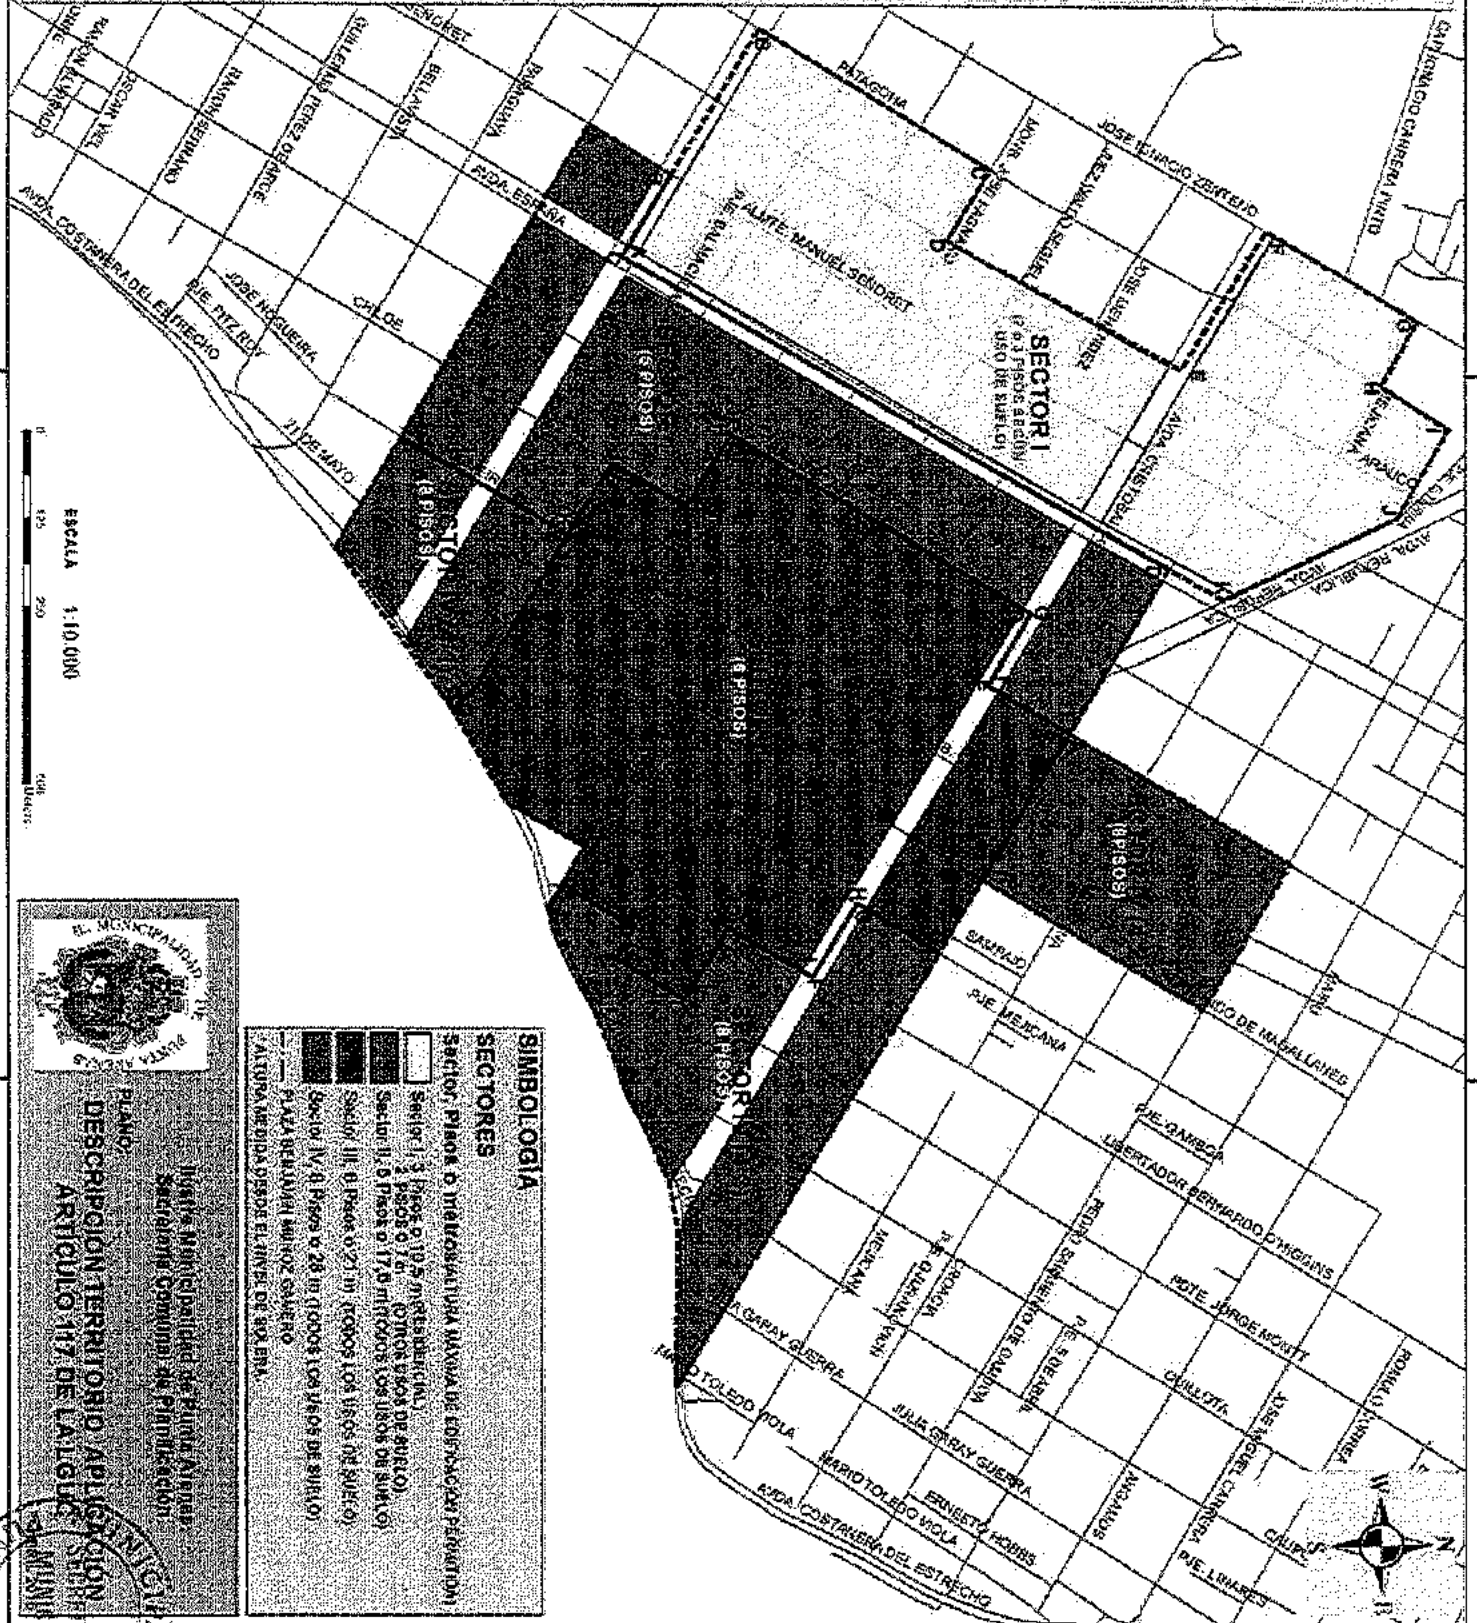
SIMBOLOGIA
SECTORES
Sector, Pisos o metros (Altura máxima de edificación permitida)
Sector I: 3 Pisos o 10,5 m (RESIDENCIAL)
2 Pisos o 7 m (OTROS USOS DE SUELO)
Sector II: 5 Pisos o 17,5 m (TODOS LOS USOS DE SUELO)
Sector III: 6 Pisos o 21 m (TODOS LOS USOS DE SUELO)
Sector IV: 8 Pisos o 28 m (TODOS LOS USOS DE SUELO)
PLAZA BENJAMIN MUÑOZ GAMERO
ALTURA MEDIDA DESDE EL NIVEL DE SOLERA

Ilustre Municipalidad de Punta Arenas
Secretaría Comunal de Planificación

PLANO:
DESCRIPCION TERRITORIO APLICACION
ARTICULO 117 DE LA LGUC

I. MUNICIPALIDAD DE PUNTA ARENAS

ESCALA 1:10.000
0 125 250 500
Metros

SECTOR I
(2 o 3 PISOS SEGÚN USO DE SUELO)
(5 PISOS)
(6 PISOS)
(8 PISOS)
(8 PISOS)
(5 PISOS)
SECTOR
SECTOR II

PATAGONIA
JOSE IGNACIO ZENTENO
CAPITAN IGNACIO CARRERA PINTO
AVDA. ESPAÑA
ALMTE. MANUEL SEÑORET
BALMACEDA
AVDA. COSTANERA DEL ESTRECHO
JOSE NOGUEIRA
PJE. FITZ ROY
CHILOE
21 DE MAYO
MEJICANA
ARAUCO
AVDA. REPUBLICA
ISABEL RIQUELME
SARMIENTO
PJE. MEJICANA
MAGALLANES
PJE. GAMBOA
LIBERTADOR BERNARDO O'HIGGINS
PDTE. JORGE MONTT
ROMULO CORREA
QUILLOTA
JOSE MIGUEL CARRERA
CAUPOLICAN
PJE. LINARES
ANGAMOS
ERNESTO HOBBS
MARIO TOLEDO VIOLA
JULIA GARAY GUERRA
PEDRO SARMIENTO DE GAMBOA
PJE. 5 DE ABRIL
CROACIA
BULNES
MEJICANA
GUILLERMO PEREZ DE ARCE
BELLAVISTA
BAQUEDANO
SEÑORET
RAMON SERRANO
OSCAR VIEL
RAMON ALVARADO
JOSE MENENDEZ
PEDRO MONTT
FAGNANO